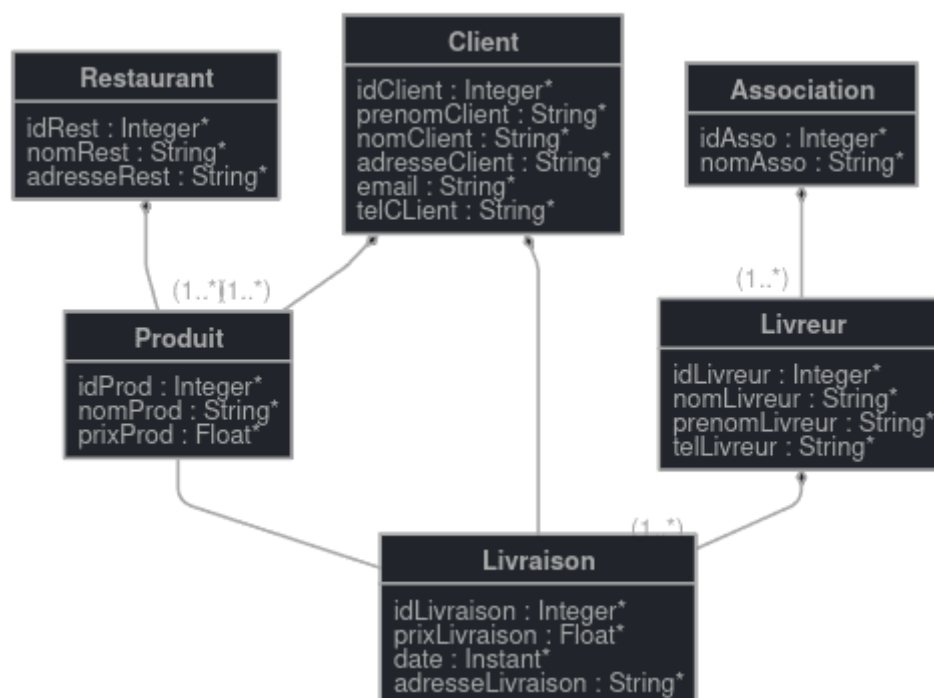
Restaurant

idRest : Integer*
nomRest : String*
adresseRest : String*

Client

idClient : Integer*
prenomClient : String*
nomClient : String*
adresseClient : String*
email : String*
telCLient : String*

Association

idAsso : Integer*
nomAsso : String*

(1..*)(1..*)

(1..*)

Produit

idProd : Integer*
nomProd : String*
prixProd : Float*

Livreur

idLivreur : Integer*
nomLivreur : String*
prenomLivreur : String*
telLivreur : String*

(1..*)

Livraison

idLivraison : Integer*
prixLivraison : Float*
date : Instant*
adresseLivraison : String*